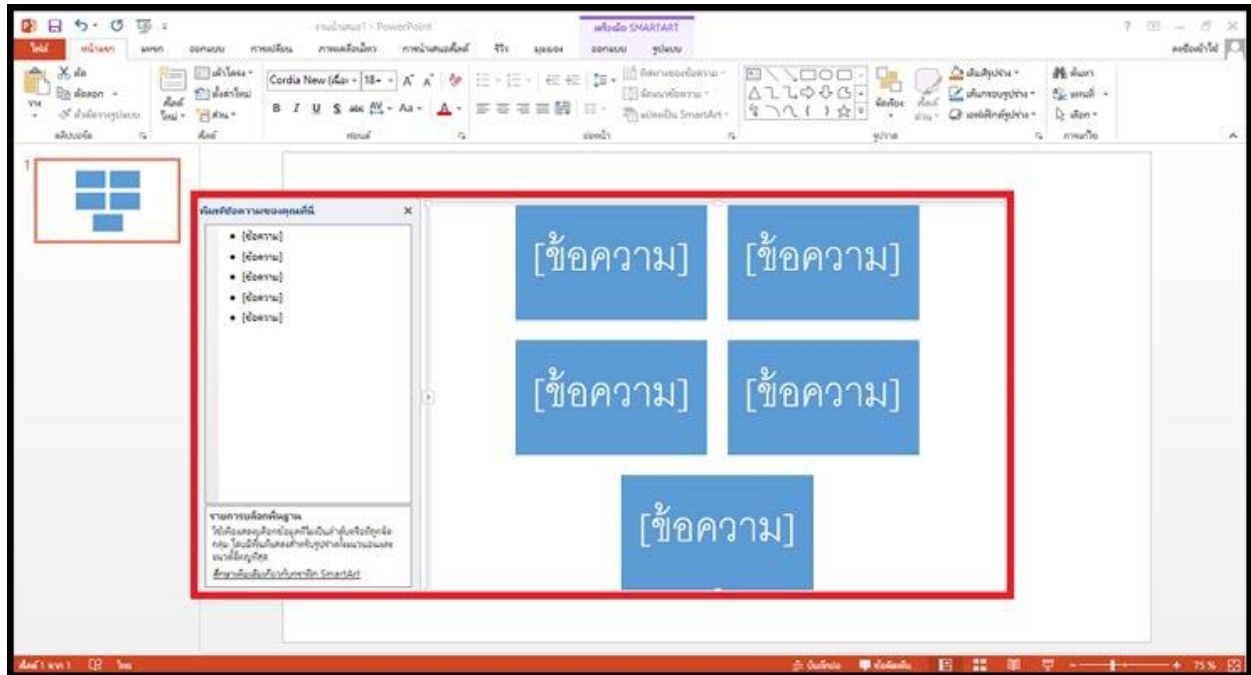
งานนำเสนอ1 - PowerPoint

เครื่องมือ SMARTART

ไฟล์ หน้าแรก แทรก ออกแบบ การเปลี่ยน ภาพเคลื่อนไหว การนำเสนอสไลด์ รีวิว มุมมอง ออกแบบ รูปแบบ

ลงชื่อเข้าใช้

Cordia New (เนื้อ - 18

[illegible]

1

พิมพ์ข้อความของคุณที่นี่

• [ข้อความ]
• [ข้อความ]
• [ข้อความ]
• [ข้อความ]
• [ข้อความ]

รายการบล็อกพื้นฐาน
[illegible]

ศึกษาเพิ่มเติมเกี่ยวกับกราฟิก SmartArt

[ข้อความ]

[ข้อความ]

[ข้อความ]

[ข้อความ]

[ข้อความ]

สไลด์ 1 จาก 1 ไทย

บันทึกย่อ ข้อคิดเห็น 75 %